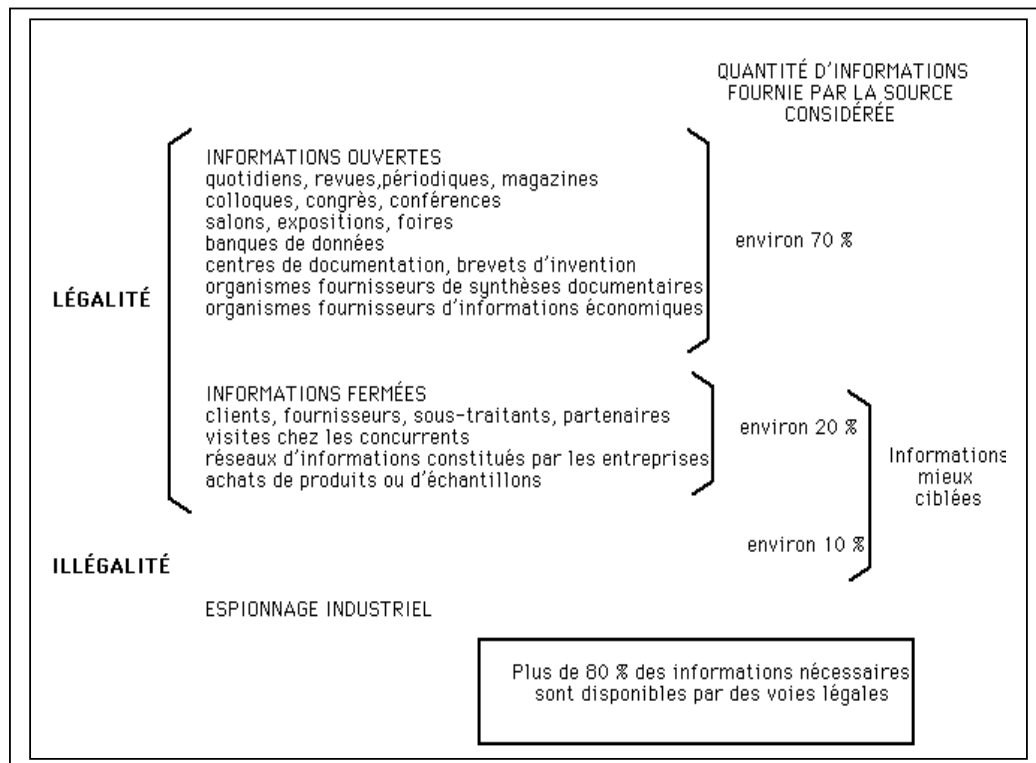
QUANTITÉ D'INFORMATIONS FOURNIE PAR LA SOURCE CONSIDÉRÉE

LÉGALITÉ

INFORMATIONS OUVERTES
quotidiens, revues,périodiques, magazines
colloques, congrès, conférences
salons, expositions, foires
banques de données
centres de documentation, brevets d'invention
organismes fournisseurs de synthèses documentaires
organismes fournisseurs d'informations économiques

environ 70 %

INFORMATIONS FERMÉES
clients, fournisseurs, sous-traitants, partenaires
visites chez les concurrents
réseaux d'informations constitués par les entreprises
achats de produits ou d'échantillons

environ 20 %

Informations mieux ciblées

ILLÉGALITÉ

environ 10 %

ESPIONNAGE INDUSTRIEL

Plus de 80 % des informations nécessaires sont disponibles par des voies légales